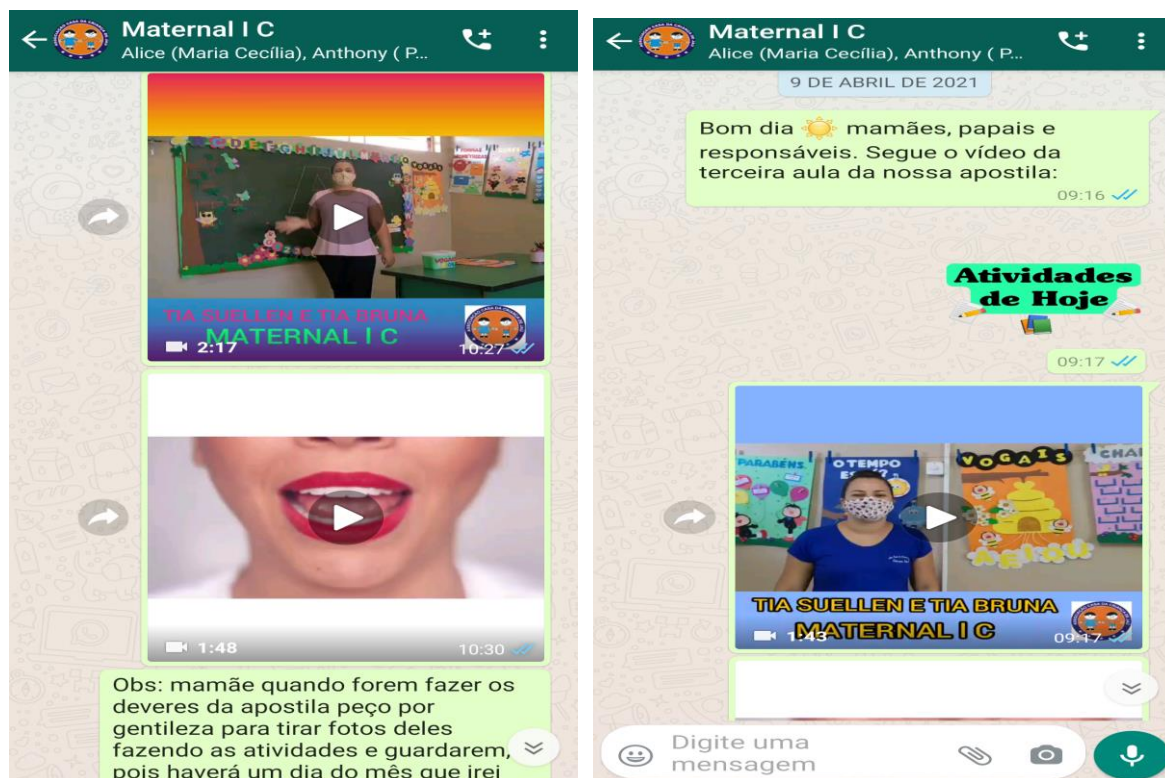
Maternal I C
Alice (Maria Cecília), Anthony ( P...

TIA SUELLEN E TIA BRUNA
MATERNAL I C
2:17
10:27

1:48
10:30

Obs: mamãe quando forem fazer os deveres da apostila peço por gentileza para tirar fotos deles fazendo as atividades e guardarem, pois haverá um dia do mês que irei

Maternal I C
Alice (Maria Cecília), Anthony ( P...

9 DE ABRIL DE 2021

Bom dia mamães, papais e responsáveis. Segue o vídeo da terceira aula da nossa apostila:
09:16

Atividades de Hoje
09:17

PARABÉNS
O TEMPO
VOGAIS
TIA SUELLEN E TIA BRUNA
MATERNAL I C
1:43
09:17

Digite uma mensagem